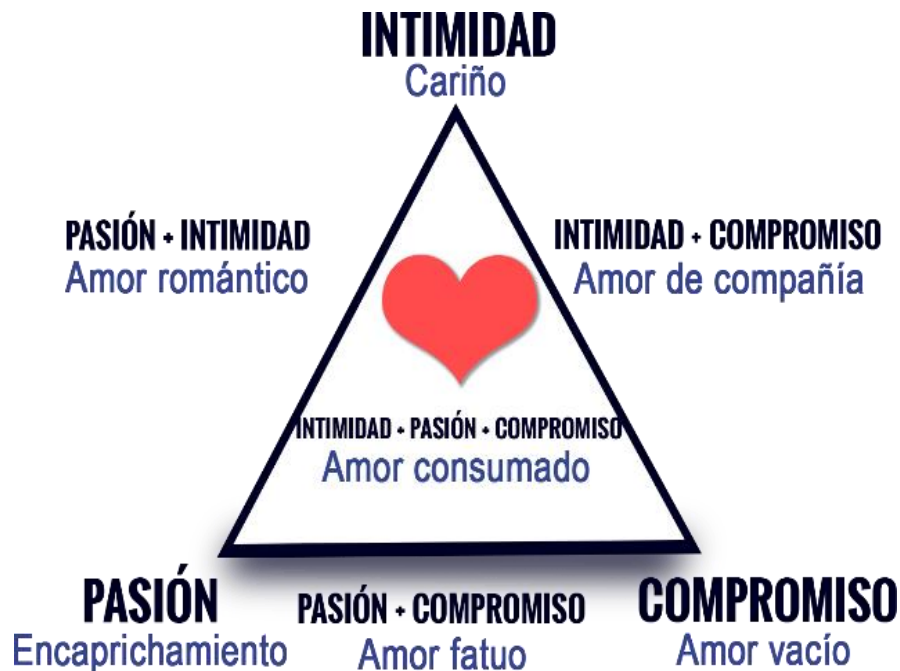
INTIMIDAD
Cariño

PASIÓN + INTIMIDAD
Amor romántico

INTIMIDAD + COMPROMISO
Amor de compañía

INTIMIDAD + PASIÓN + COMPROMISO
Amor consumado

PASIÓN
Encaprichamiento

PASIÓN + COMPROMISO
Amor fatuo

COMPROMISO
Amor vacío